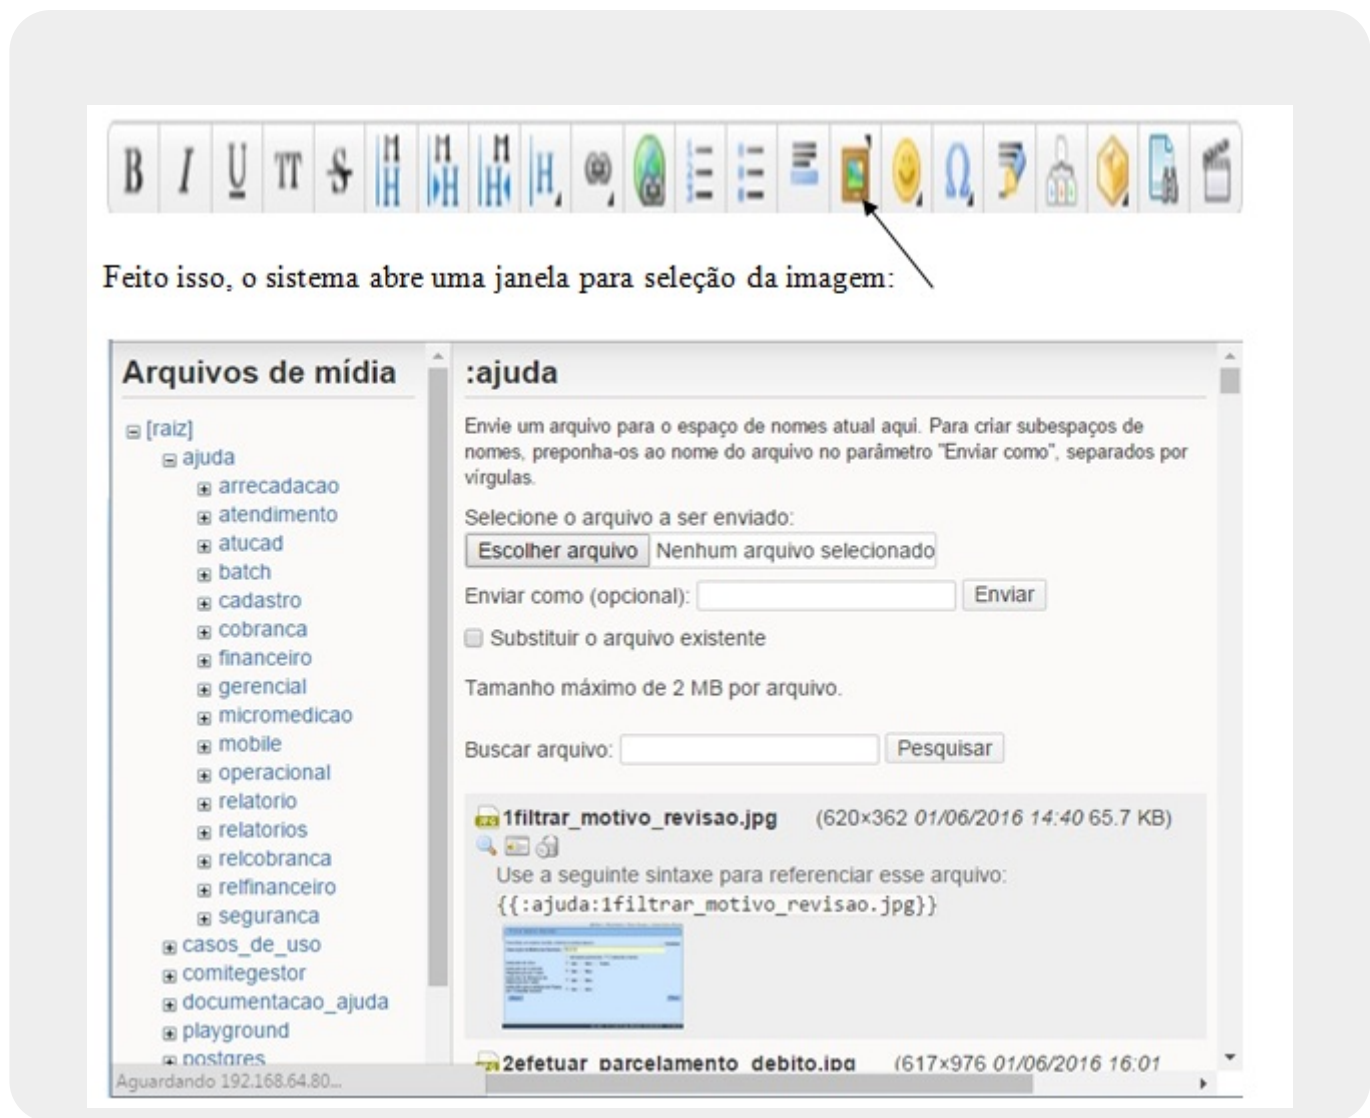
B I U TT S H H H H

Feito isso, o sistema abre uma janela para seleção da imagem:

Arquivos de mídia

⊟ [raiz]
⊟ ajuda
⊞ arrecadacao
⊞ atendimento
⊞ atucad
⊞ batch
⊞ cadastro
⊞ cobranca
⊞ financeiro
⊞ gerencial
⊞ micromedicao
⊞ mobile
⊞ operacional
⊞ relatorio
⊞ relatorios
⊞ relcobranca
⊞ relfinanceiro
⊞ seguranca
⊞ casos_de_uso
⊞ comitegestor
⊞ documentacao_ajuda
⊞ playground
⊞ postgres

Aguardando 192.168.64.80...

:ajuda

Envie um arquivo para o espaço de nomes atual aqui. Para criar subespaços de nomes, preponha-os ao nome do arquivo no parâmetro "Enviar como", separados por vírgulas.

Selecione o arquivo a ser enviado:

Escolher arquivo Nenhum arquivo selecionado

Enviar como (opcional): Enviar

Substituir o arquivo existente

Tamanho máximo de 2 MB por arquivo.

Buscar arquivo: Pesquisar

1filtrar_motivo_revisao.jpg (620×362 01/06/2016 14:40 65.7 KB)

Use a seguinte sintaxe para referenciar esse arquivo:
{{:ajuda:1filtrar_motivo_revisao.jpg}}

2efetuar_parcelamento_debito.jpg (617×976 01/06/2016 16:01